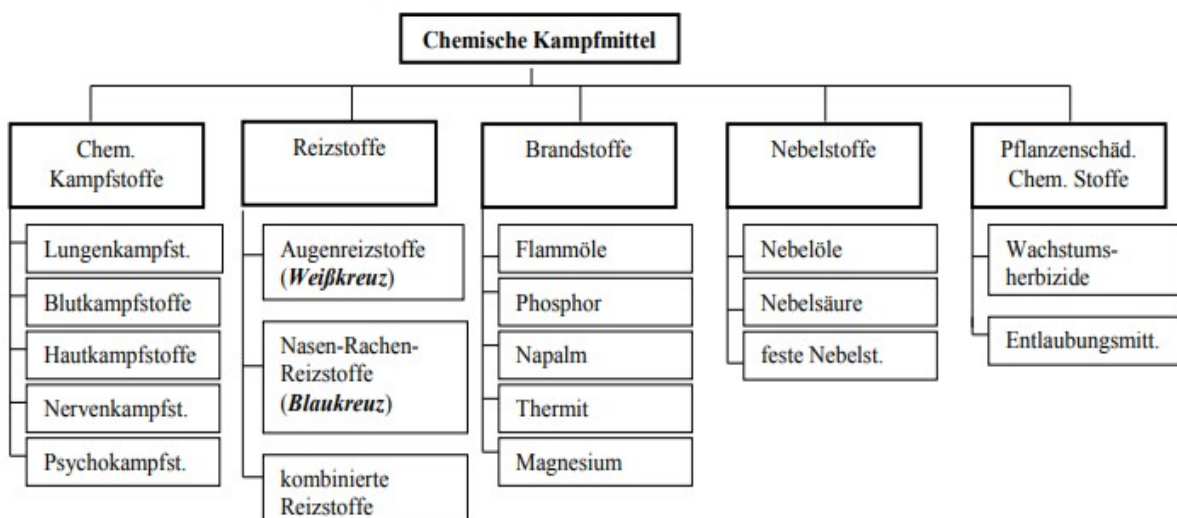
Chemische Kampfmittel

Chem. Kampfstoffe
Lungenkampfst.
Blutkampfstoffe
Hautkampfstoffe
Nervenkampfst.
Psychokampfst.

Reizstoffe
Augenreizstoffe (***Weißkreuz***)
Nasen-Rachen-Reizstoffe (***Blaukreuz***)
kombinierte Reizstoffe

Brandstoffe
Flammöle
Phosphor
Napalm
Thermit
Magnesium

Nebelstoffe
Nebelöle
Nebelsäure
feste Nebelst.

Pflanzenschäd. Chem. Stoffe
Wachstumsherbizide
Entlaubungsmitt.